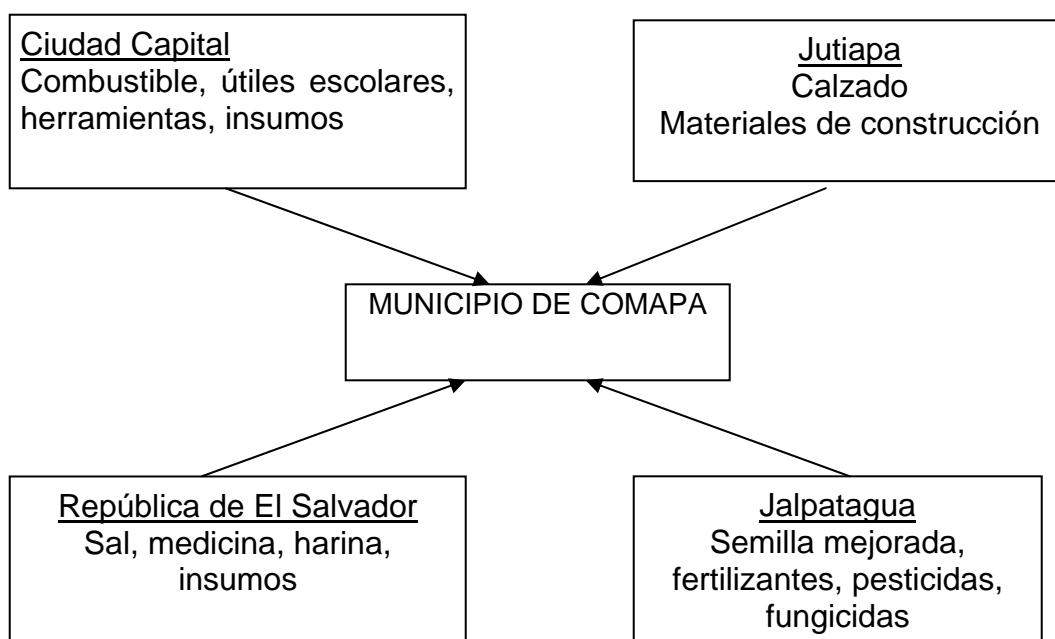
Ciudad Capital
Combustible, útiles escolares, herramientas, insumos

Jutiapa
Calzado
Materiales de construcción

MUNICIPIO DE COMAPA

República de El Salvador
Sal, medicina, harina, insumos

Jalpatagua
Semilla mejorada, fertilizantes, pesticidas, fungicidas